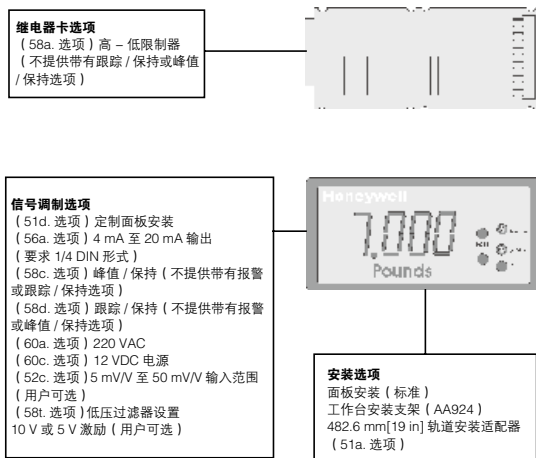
继电器卡选项
（58a. 选项）高 – 低限制器
（不提供带有跟踪 / 保持或峰值 / 保持选项）

信号调制选项
（51d. 选项）定制面板安装
（56a. 选项）4 mA 至 20 mA 输出
（要求 1/4 DIN 形式）
（58c. 选项）峰值 / 保持（不提供带有报警或跟踪 / 保持选项）
（58d. 选项）跟踪 / 保持（不提供带有报警或峰值 / 保持选项）
（60a. 选项）220 VAC
（60c. 选项）12 VDC 电源
（52c. 选项）5 mV/V 至 50 mV/V 输入范围（用户可选）
（58t. 选项）低压过滤器设置
10 V 或 5 V 激励（用户可选）

Honeywell
7,000
Pounds

安装选项
面板安装（标准）
工作台安装支架（AA924）
482.6 mm[19 in] 轨道安装适配器（51a. 选项）